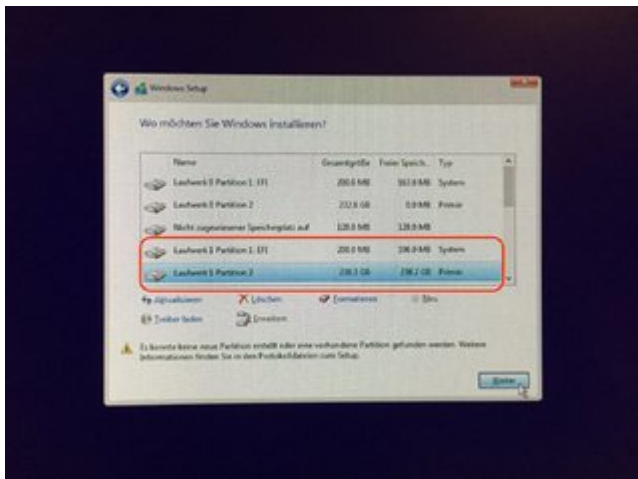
Windows Setup

Wo möchten Sie Windows installieren?

| Name | Gesamtgröße | Freier Speich... | Typ |
|---|---|---|---|
| Laufwerk 0 Partition 1: EFI | 200.0 MB | 163.0 MB | System |
| Laufwerk 0 Partition 2 | 232.6 GB | 0.0 MB | Primär |
| Nicht zugewiesener Speicherplatz auf | 128.0 MB | 128.0 MB | |
| Laufwerk 1 Partition 1: EFI | 200.0 MB | 198.0 MB | System |
| Laufwerk 1 Partition 2 | 238.3 GB | 238.2 GB | Primär |

Aktualisieren
Löschen
Formatieren
Neu
Treiber laden
Erweitern

Es konnte keine neue Partition erstellt oder eine vorhandene Partition gefunden werden. Weitere Informationen finden Sie in den Protokolldateien zum Setup.

Weiter